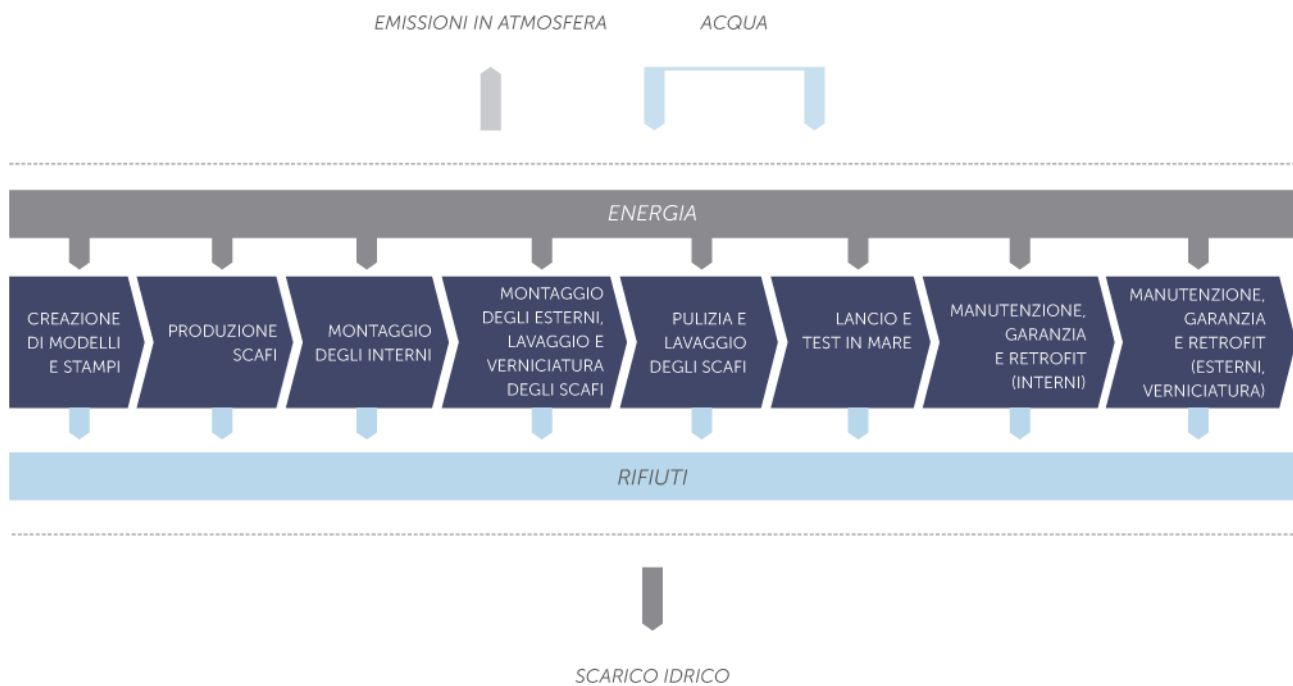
EMISSIONI IN ATMOSFERA

ACQUA

ENERGIA

CREAZIONE DI MODELLI E STAMPI

PRODUZIONE SCAFI

MONTAGGIO DEGLI INTERNI

MONTAGGIO DEGLI ESTERNI, LAVAGGIO E VERNICIATURA DEGLI SCAFI

PULIZIA E LAVAGGIO DEGLI SCAFI

LANCIO E TEST IN MARE

MANUTENZIONE, GARANZIA E RETROFIT (INTERNI)

MANUTENZIONE, GARANZIA E RETROFIT (ESTERNI, VERNICIATURA)

RIFIUTI

SCARICO IDRICO